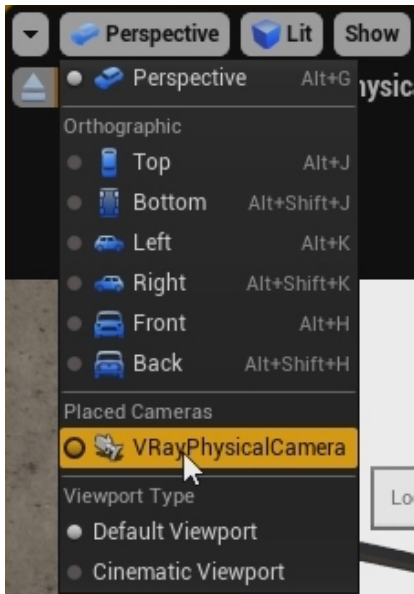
Perspective Lit Show

Perspective Alt+G

ysic

Orthographic

Top Alt+J

Bottom Alt+Shift+J

Left Alt+K

Right Alt+Shift+K

Front Alt+H

Back Alt+Shift+H

Placed Cameras

VRayPhysicalCamera

Viewport Type

Default Viewport

Cinematic Viewport

Lo